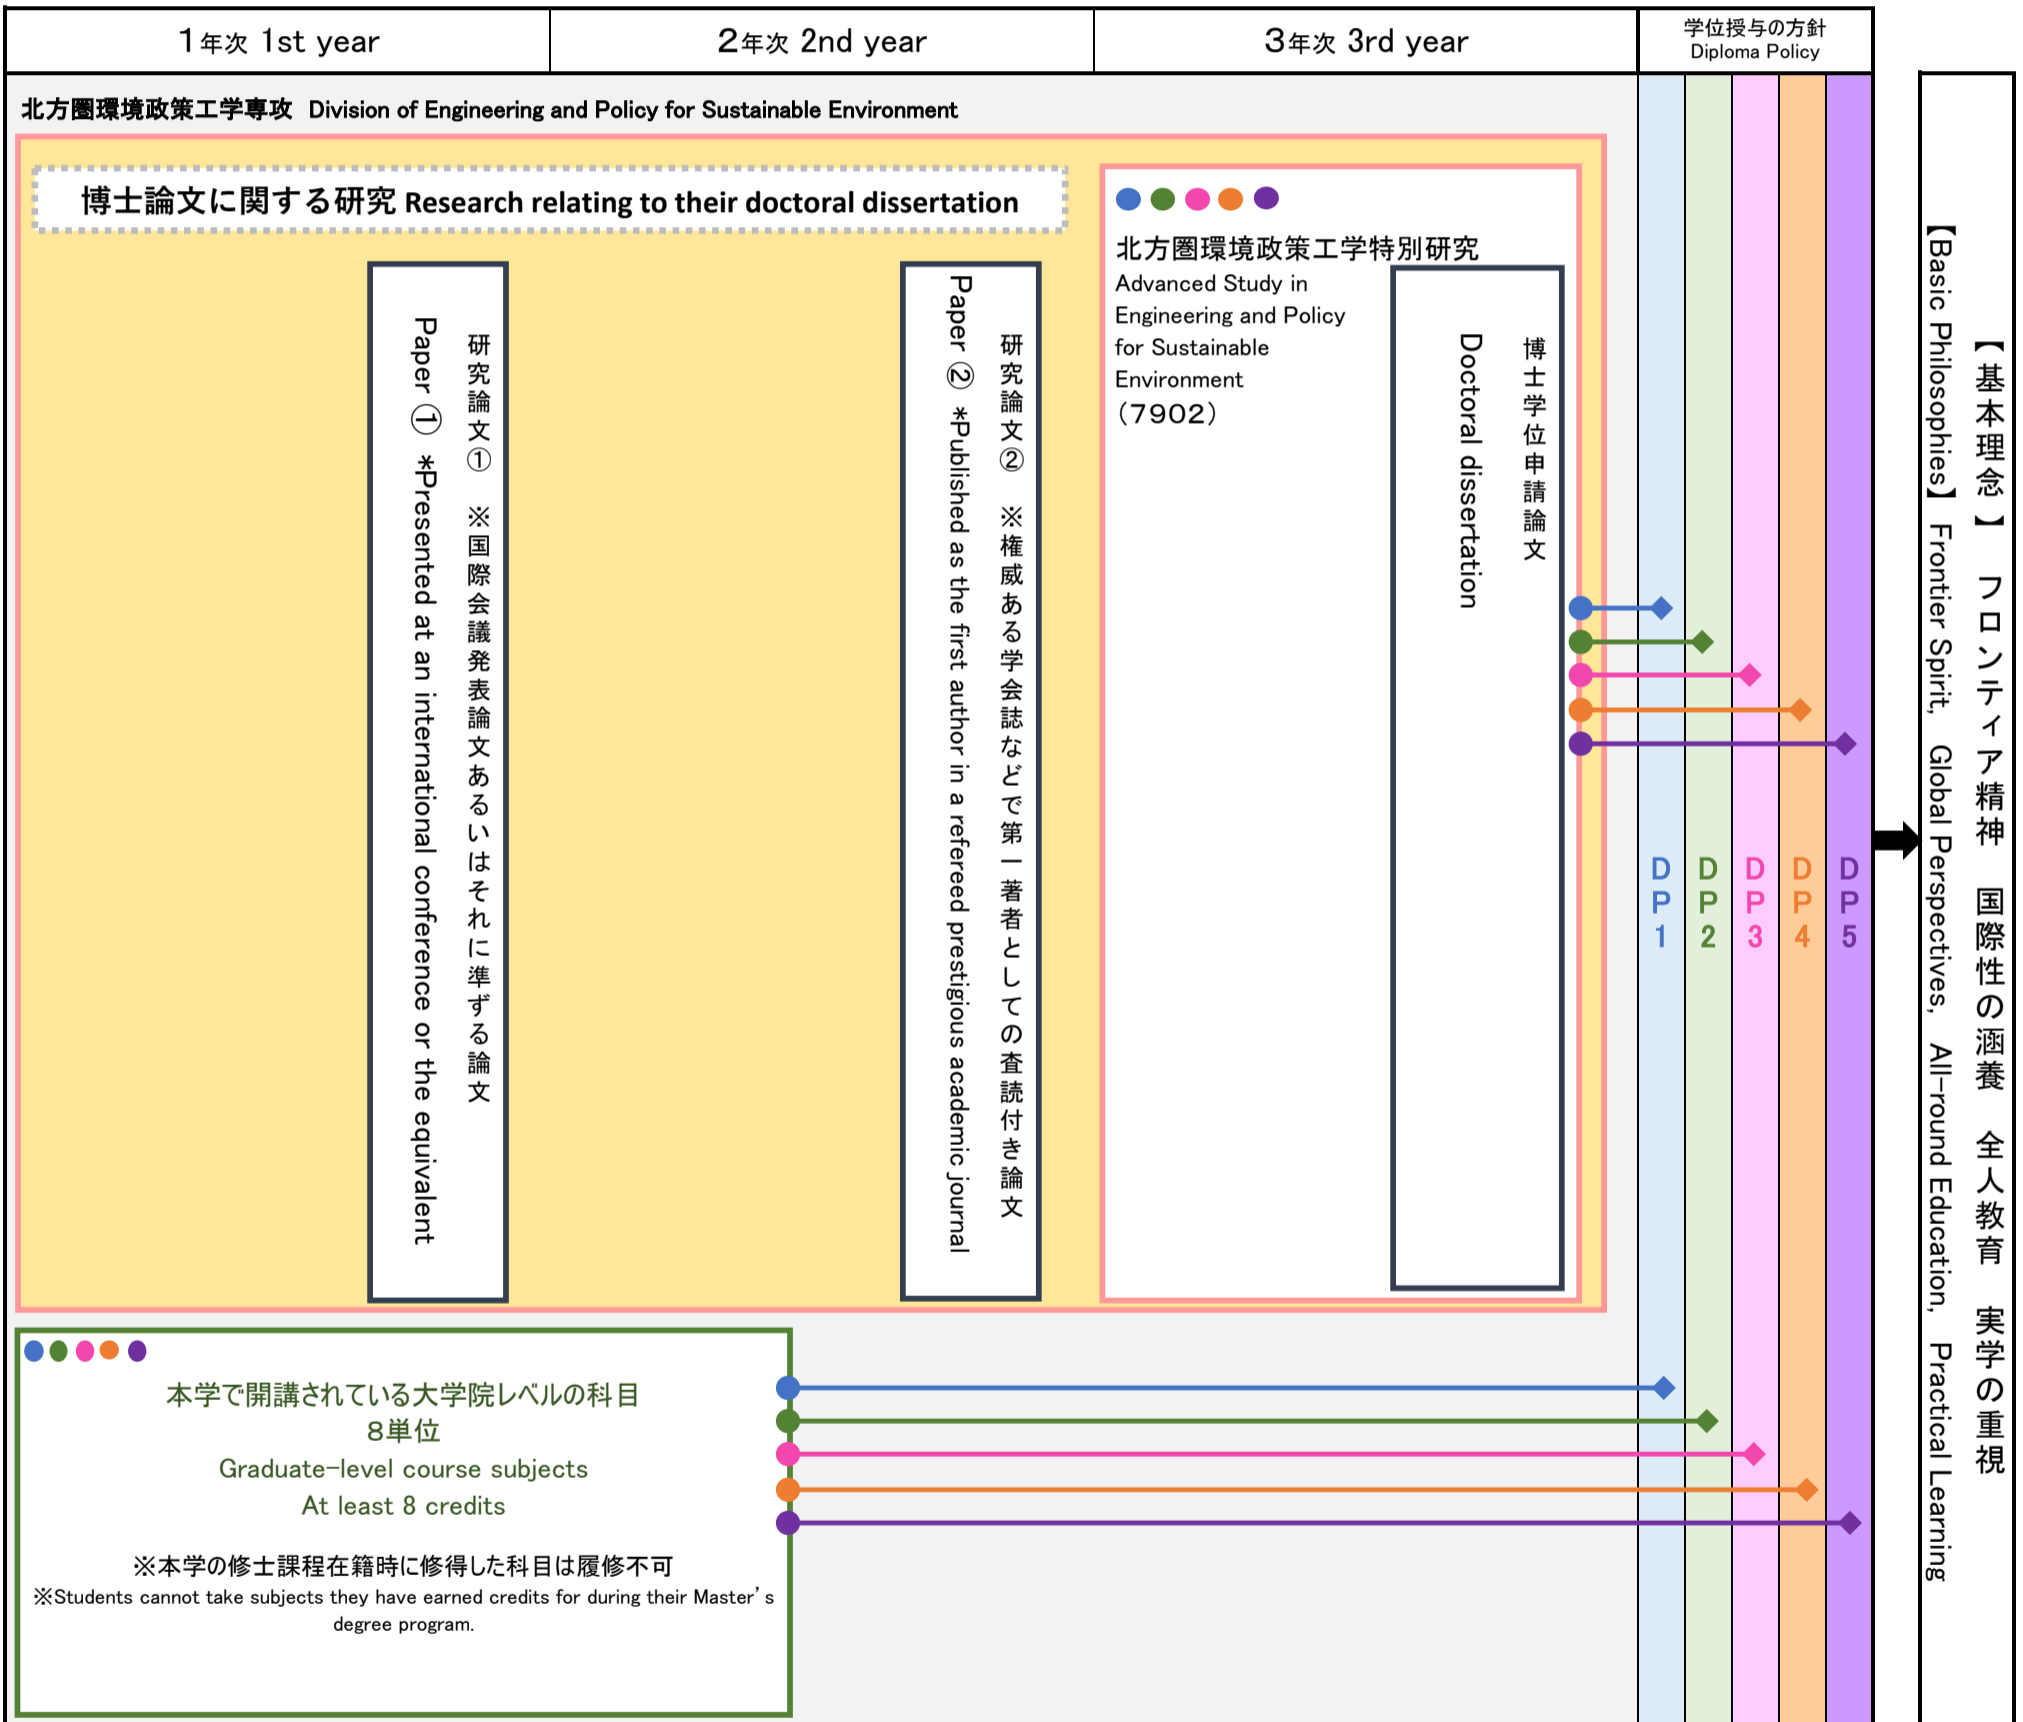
| 1年次 1st year | 2年次 2nd year | 3年次 3rd year | 学位授与の方針 Diploma Policy |
|---|---|---|---|

北方圏環境政策工学専攻 Division of Engineering and Policy for Sustainable Environment

博士論文に関する研究 Research relating to their doctoral dissertation

研究論文① ※国際会議発表論文あるいはそれに準ずる論文
Paper ① *Presented at an international conference or the equivalent

研究論文② ※権威ある学会誌などで第一著者としての査読付き論文
Paper ② *Published as the first author in a refereed prestigious academic journal

北方圏環境政策工学特別研究
Advanced Study in Engineering and Policy for Sustainable Environment
(7902)

博士学位申請論文
Doctoral dissertation

DP1 DP2 DP3 DP4 DP5

本学で開講されている大学院レベルの科目
8単位
Graduate-level course subjects
At least 8 credits

※本学の修士課程在籍時に修得した科目は履修不可
※Students cannot take subjects they have earned credits for during their Master's degree program.

【基本理念】 フロンティア精神 国際性の涵養 全人教育 実学の重視
【Basic Philosophies】 Frontier Spirit, Global Perspectives, All-round Education, Practical Learning